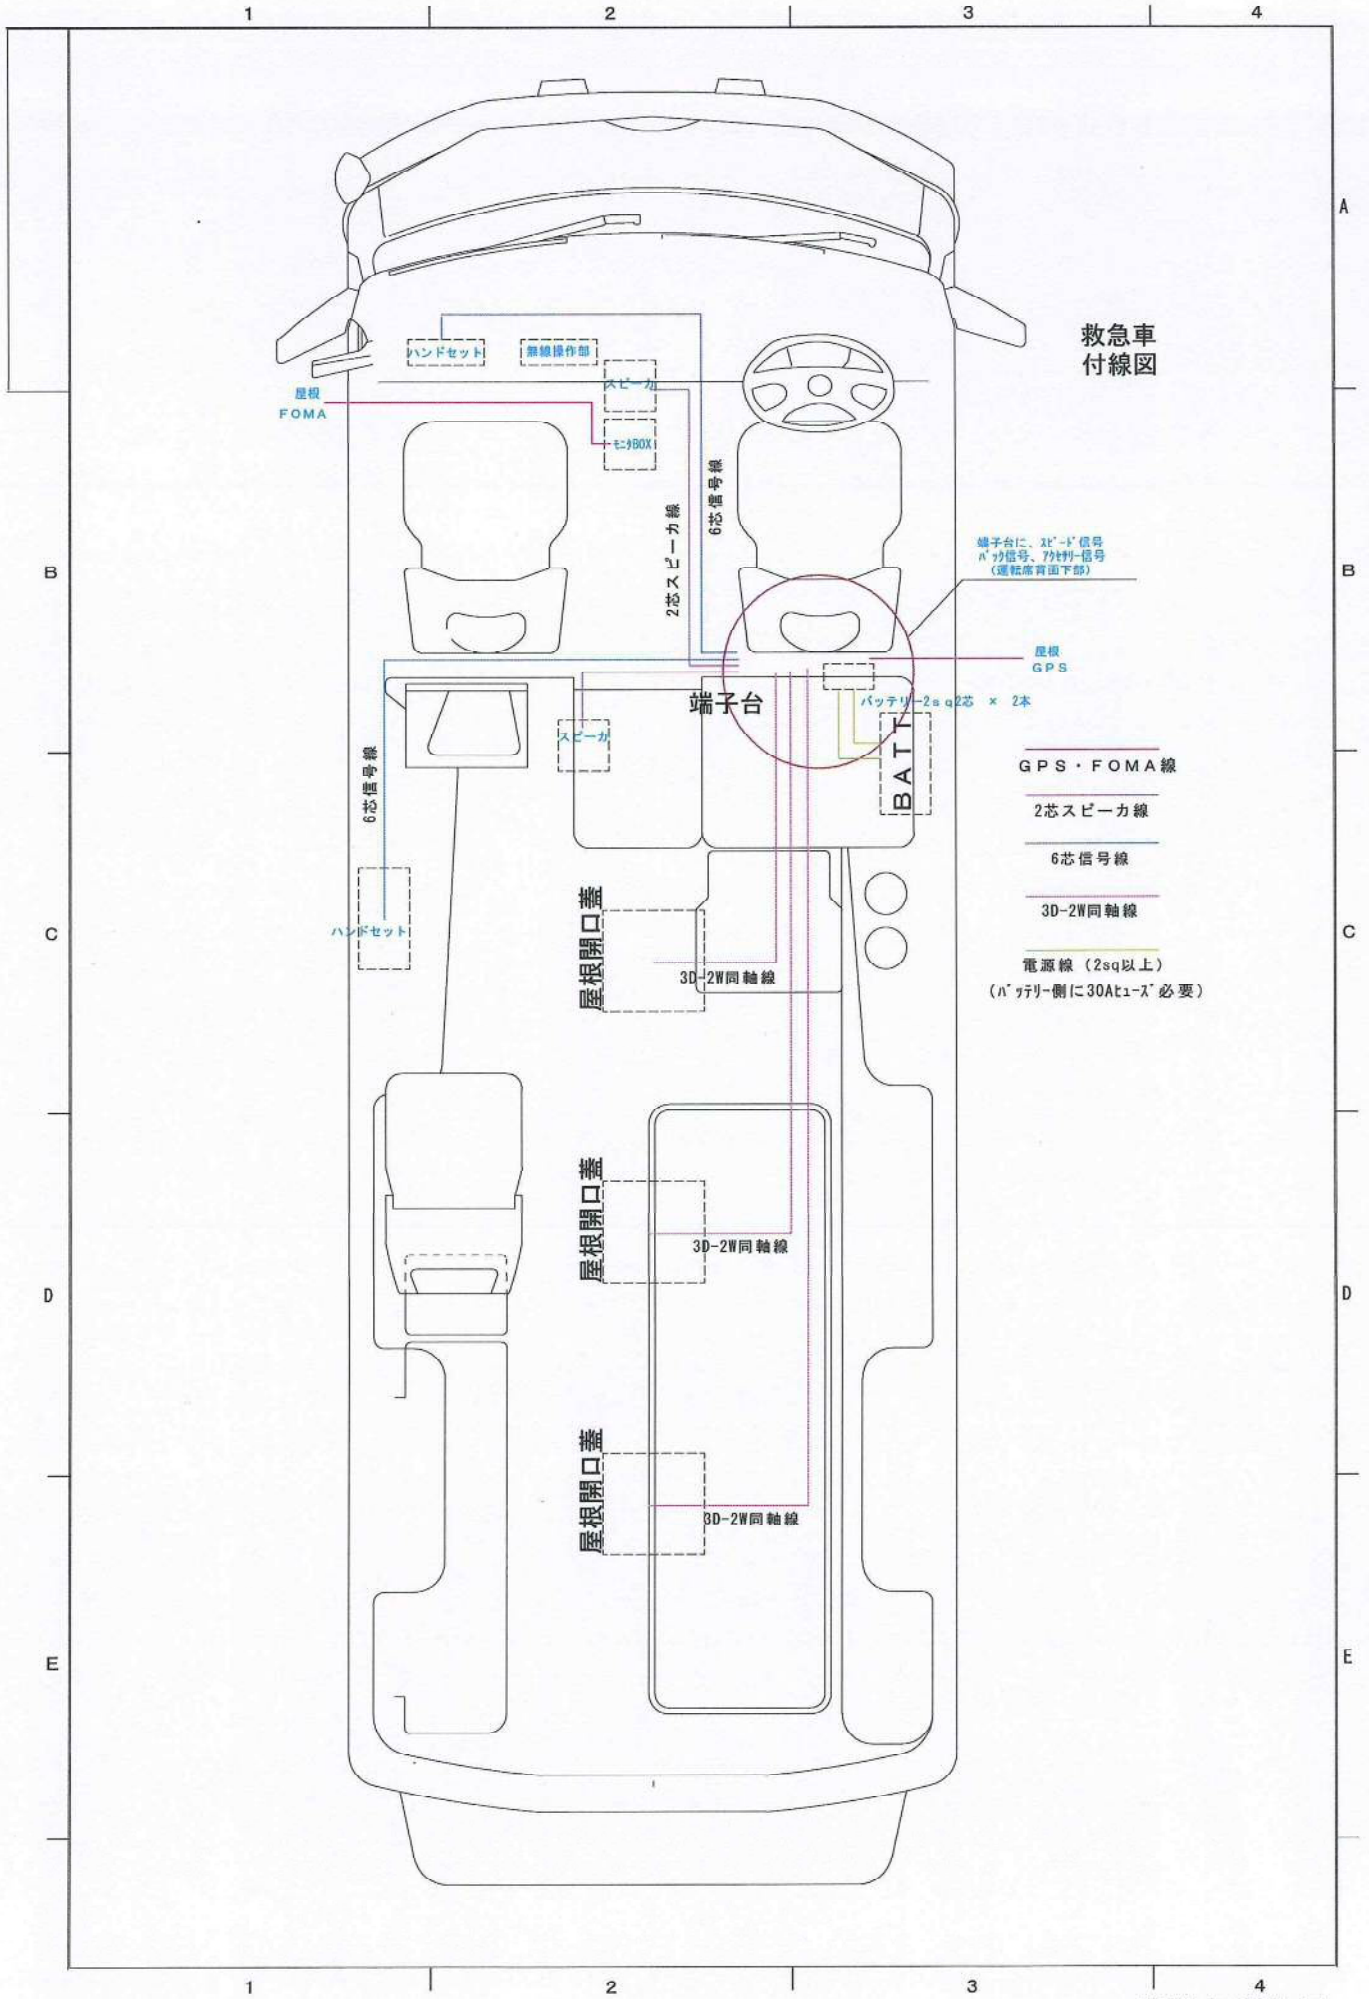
1 2 3 4

A

救急車
付線図

ハンドセット
無線操作部
スピーカ
屋根
FOMA
モニタBOX

6芯信号線
2芯スピーカ線

端子台に、スピード信号
バック信号、アクセサリー信号
（運転席背面下部）

B

屋根
GPS

端子台
バッテリー2sq2芯 × 2本
スピーカ
BATT

6芯信号線

GPS・FOMA線
2芯スピーカ線
6芯信号線
3D-2W同軸線
電源線（2sq以上）
（バッテリー側に30Aヒューズ必要）

C

ハンドセット
屋根開口蓋
3D-2W同軸線

屋根開口蓋
3D-2W同軸線

D

屋根開口蓋
3D-2W同軸線

E

1 2 3 4